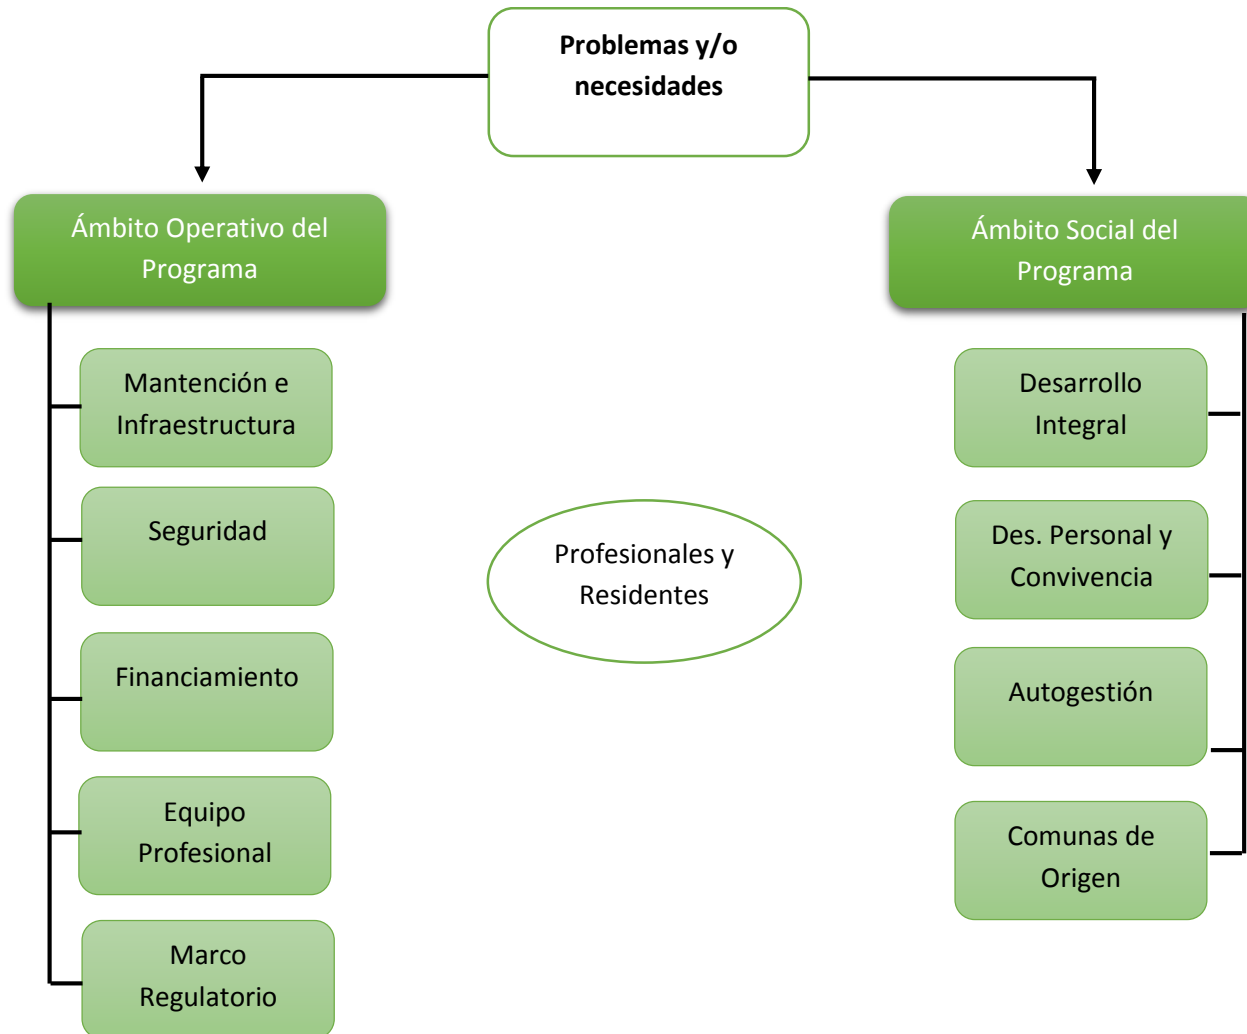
Problemas y/o necesidades

Ámbito Operativo del Programa

Mantención e Infraestructura

Seguridad

Financiamiento

Equipo Profesional

Marco Regulatorio

Profesionales y Residentes

Ámbito Social del Programa

Desarrollo Integral

Des. Personal y Convivencia

Autogestión

Comunas de Origen